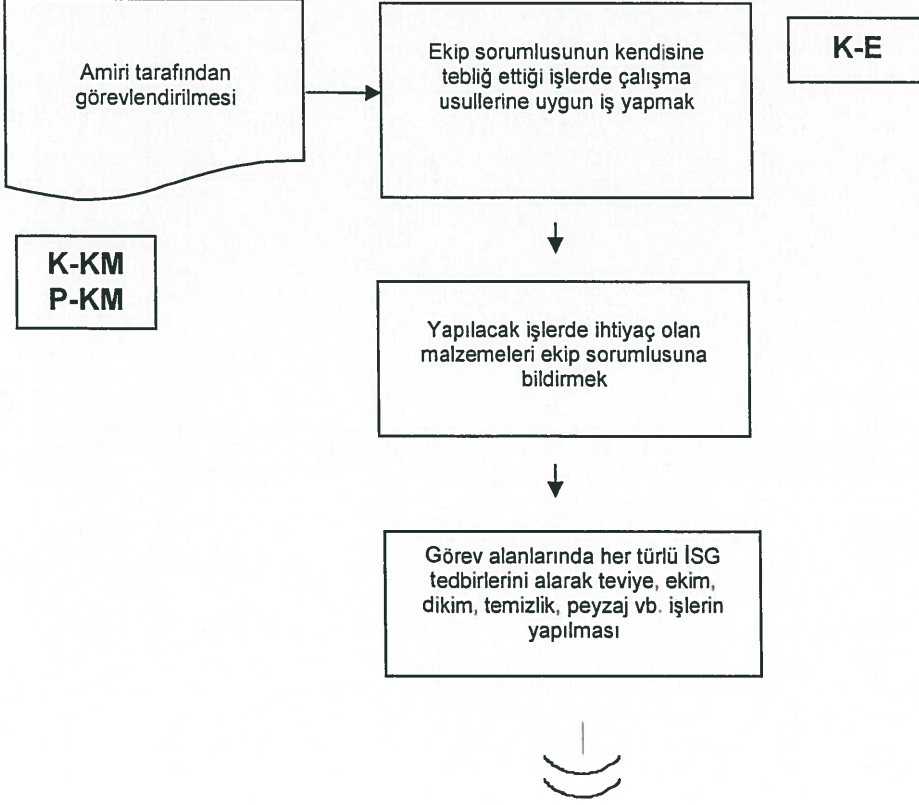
Amiri tarafından görevlendirilmesi

Ekip sorumlusunun kendisine tebliğ ettiği işlerde çalışma usullerine uygun iş yapmak

K-E

K-KM
P-KM

Yapılacak işlerde ihtiyaç olan malzemeleri ekip sorumlusuna bildirmek

Görev alanlarında her türlü İSG tedbirlerini alarak teviye, ekim, dikim, temizlik, peyzaj vb. işlerin yapılması